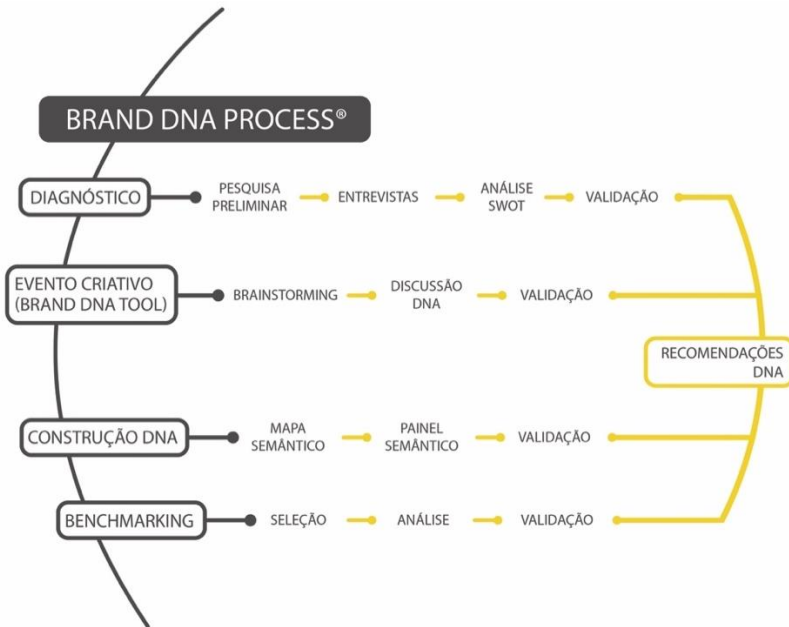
BRAND DNA PROCESS®

DIAGNÓSTICO
PESQUISA PRELIMINAR
ENTREVISTAS
ANÁLISE SWOT
VALIDAÇÃO

EVENTO CRIATIVO (BRAND DNA TOOL)
BRAINSTORMING
DISCUSSÃO DNA
VALIDAÇÃO

RECOMENDAÇÕES DNA

CONSTRUÇÃO DNA
MAPA SEMÂNTICO
PAINEL SEMÂNTICO
VALIDAÇÃO

BENCHMARKING
SELEÇÃO
ANÁLISE
VALIDAÇÃO